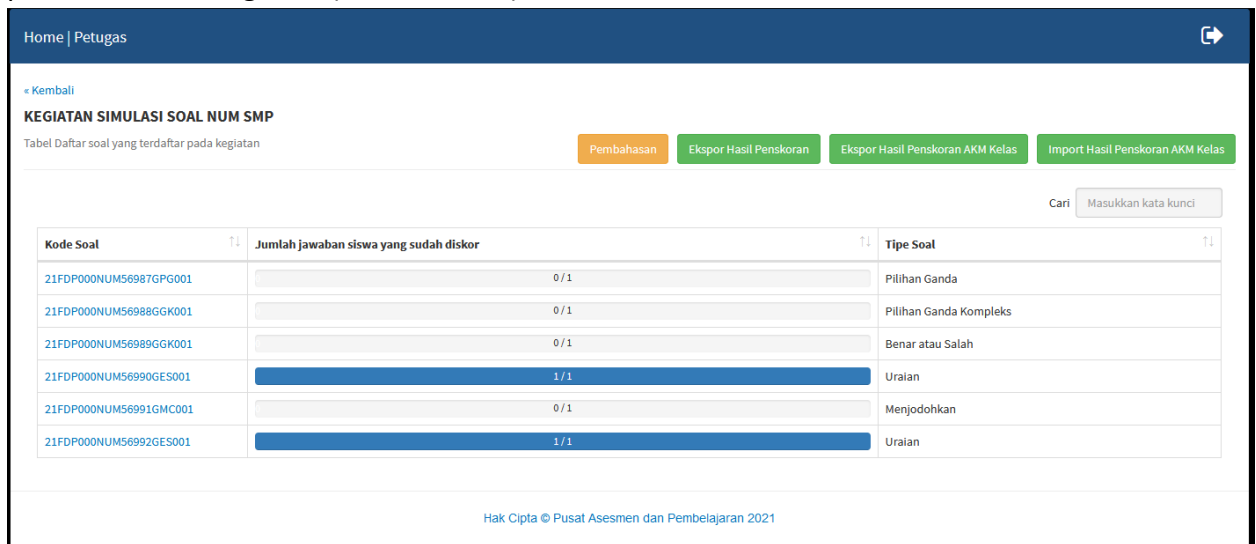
Home | Petugas

« Kembali

KEGIATAN SIMULASI SOAL NUM SMP

Tabel Daftar soal yang terdaftar pada kegiatan

Pembahasan Ekspor Hasil Penskoran Ekspor Hasil Penskoran AKM Kelas Import Hasil Penskoran AKM Kelas

Cari Masukkan kata kunci

| Kode Soal | Jumlah jawaban siswa yang sudah diskor | Tipe Soal |
|---|---|---|
| 21FDP000NUM56987GPG001 | 0 / 1 | Pilihan Ganda |
| 21FDP000NUM56988GGK001 | 0 / 1 | Pilihan Ganda Kompleks |
| 21FDP000NUM56989GGK001 | 0 / 1 | Benar atau Salah |
| 21FDP000NUM56990GES001 | 1 / 1 | Uraian |
| 21FDP000NUM56991GMC001 | 0 / 1 | Menjodohkan |
| 21FDP000NUM56992GES001 | 1 / 1 | Uraian |

Hak Cipta © Pusat Asesmen dan Pembelajaran 2021